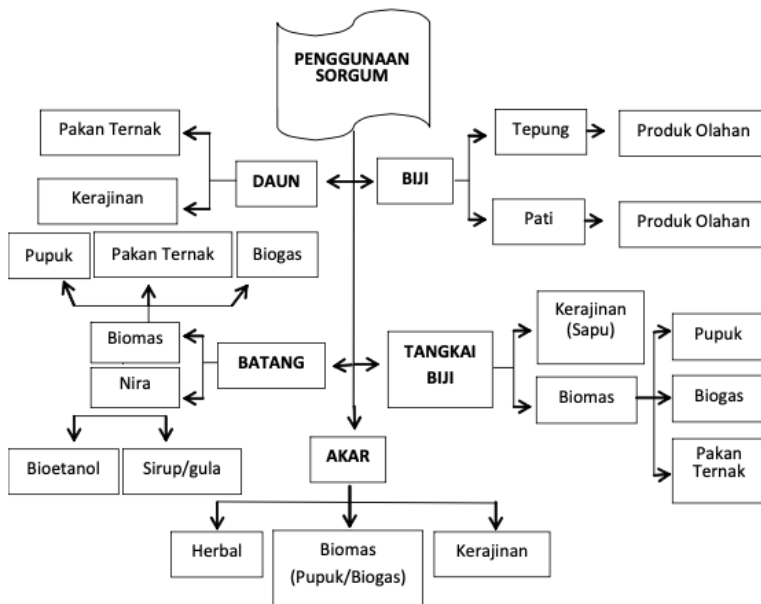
PENGGUNAAN SORGUM

Pakan Ternak

Kerajinan

DAUN

BIJI

Tepung

Produk Olahan

Pati

Produk Olahan

Pupuk

Pakan Ternak

Biogas

Biomas

Nira

BATANG

TANGKAI BIJI

Kerajinan (Sapu)

Biomas

Pupuk

Biogas

Pakan Ternak

Bioetanol

Sirup/gula

AKAR

Herbal

Biomas (Pupuk/Biogas)

Kerajinan